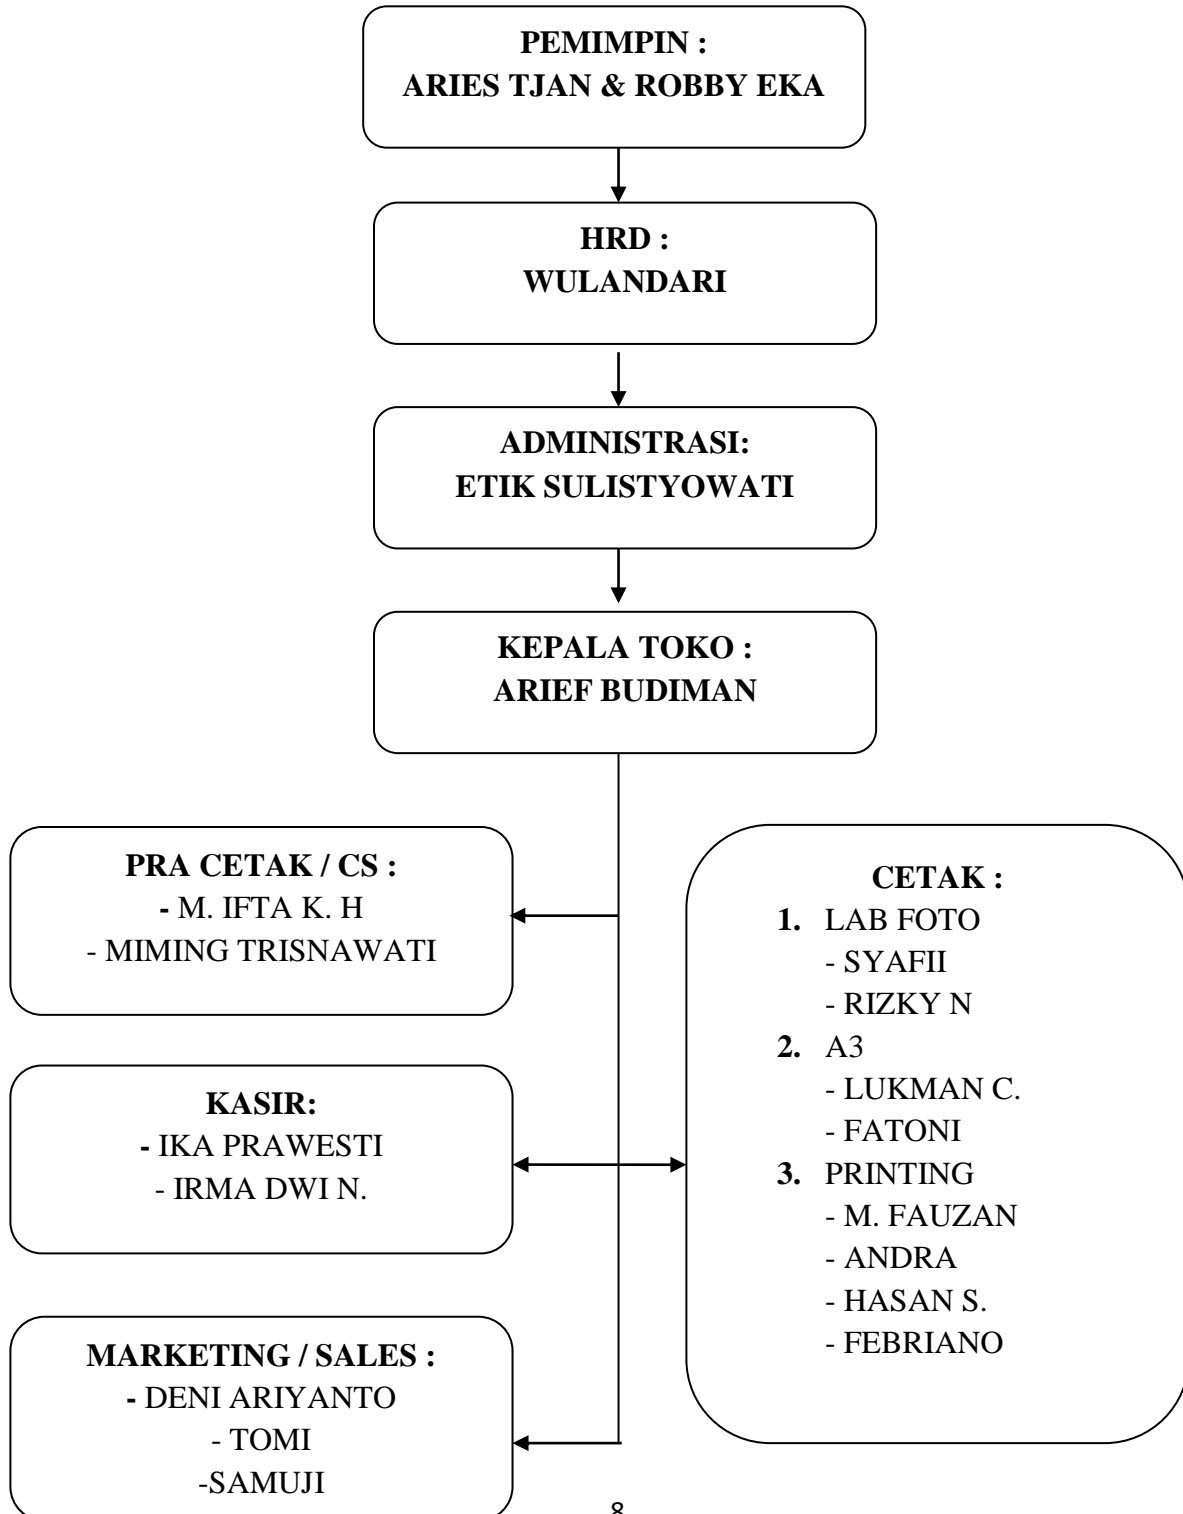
PEMIMPIN :
ARIES TJAN & ROBBY EKA

HRD :
WULANDARI

ADMINISTRASI:
ETIK SULISTYOWATI

KEPALA TOKO :
ARIEF BUDIMAN

PRA CETAK / CS :
- M. IFTA K. H
- MIMING TRISNAWATI

KASIR:
- IKA PRAWESTI
- IRMA DWI N.

MARKETING / SALES :
- DENI ARIYANTO
- TOMI
-SAMUJI

CETAK :
1. LAB FOTO
- SYAFII
- RIZKY N
2. A3
- LUKMAN C.
- FATONI
3. PRINTING
- M. FAUZAN
- ANDRA
- HASAN S.
- FEBRIANO

8